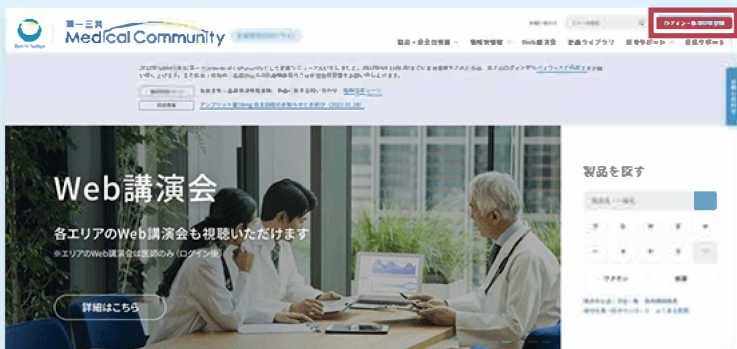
第一三共
Medical Community

ログイン・会員登録

製品・安全性情報
Web講演会
動画ライブラリ

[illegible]

Web講演会
各エリアのWeb講演会も視聴いただけます
※エリアのWeb講演会は医師のみ（ログイン後）
詳細はこちら

製品を探す
ア
カ
サ
タ
ナ
ハ
マ
ヤ
ラ
ワ
ワクチン
後発